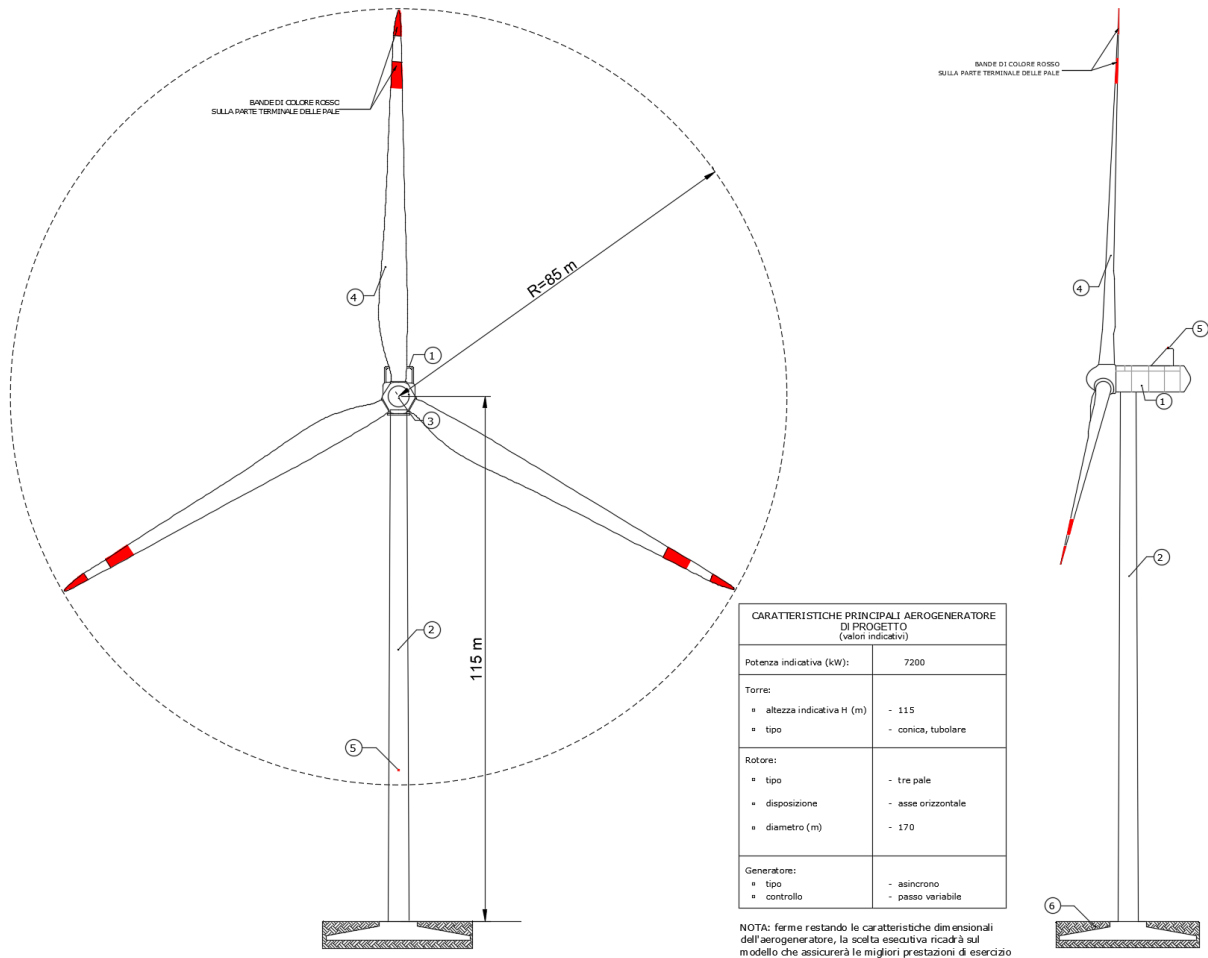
BANDE DI COLORE ROSSO
SULLA PARTE TERMINALE DELLE PALE

R=85 m

4

1

3

2

5

115 m

BANDE DI COLORE ROSSO
SULLA PARTE TERMINALE DELLE PALE

4

5

1

2

6

| CARATTERISTICHE PRINCIPALI AEROGENERATORE DI PROGETTO (valori indicativi) | |
|---|---|
| Potenza indicativa (kW): | 7200 |
| Torre: ▫ altezza indicativa H (m) ▫ tipo | - 115 - conica, tubolare |
| Rotore: ▫ tipo ▫ disposizione ▫ diametro (m) | - tre pale - asse orizzontale - 170 |
| Generatore: ▫ tipo ▫ controllo | - asincrono - passo variabile |

NOTA: ferme restando le caratteristiche dimensionali dell'aerogeneratore, la scelta esecutiva ricadrà sul modello che assicurerà le migliori prestazioni di esercizio